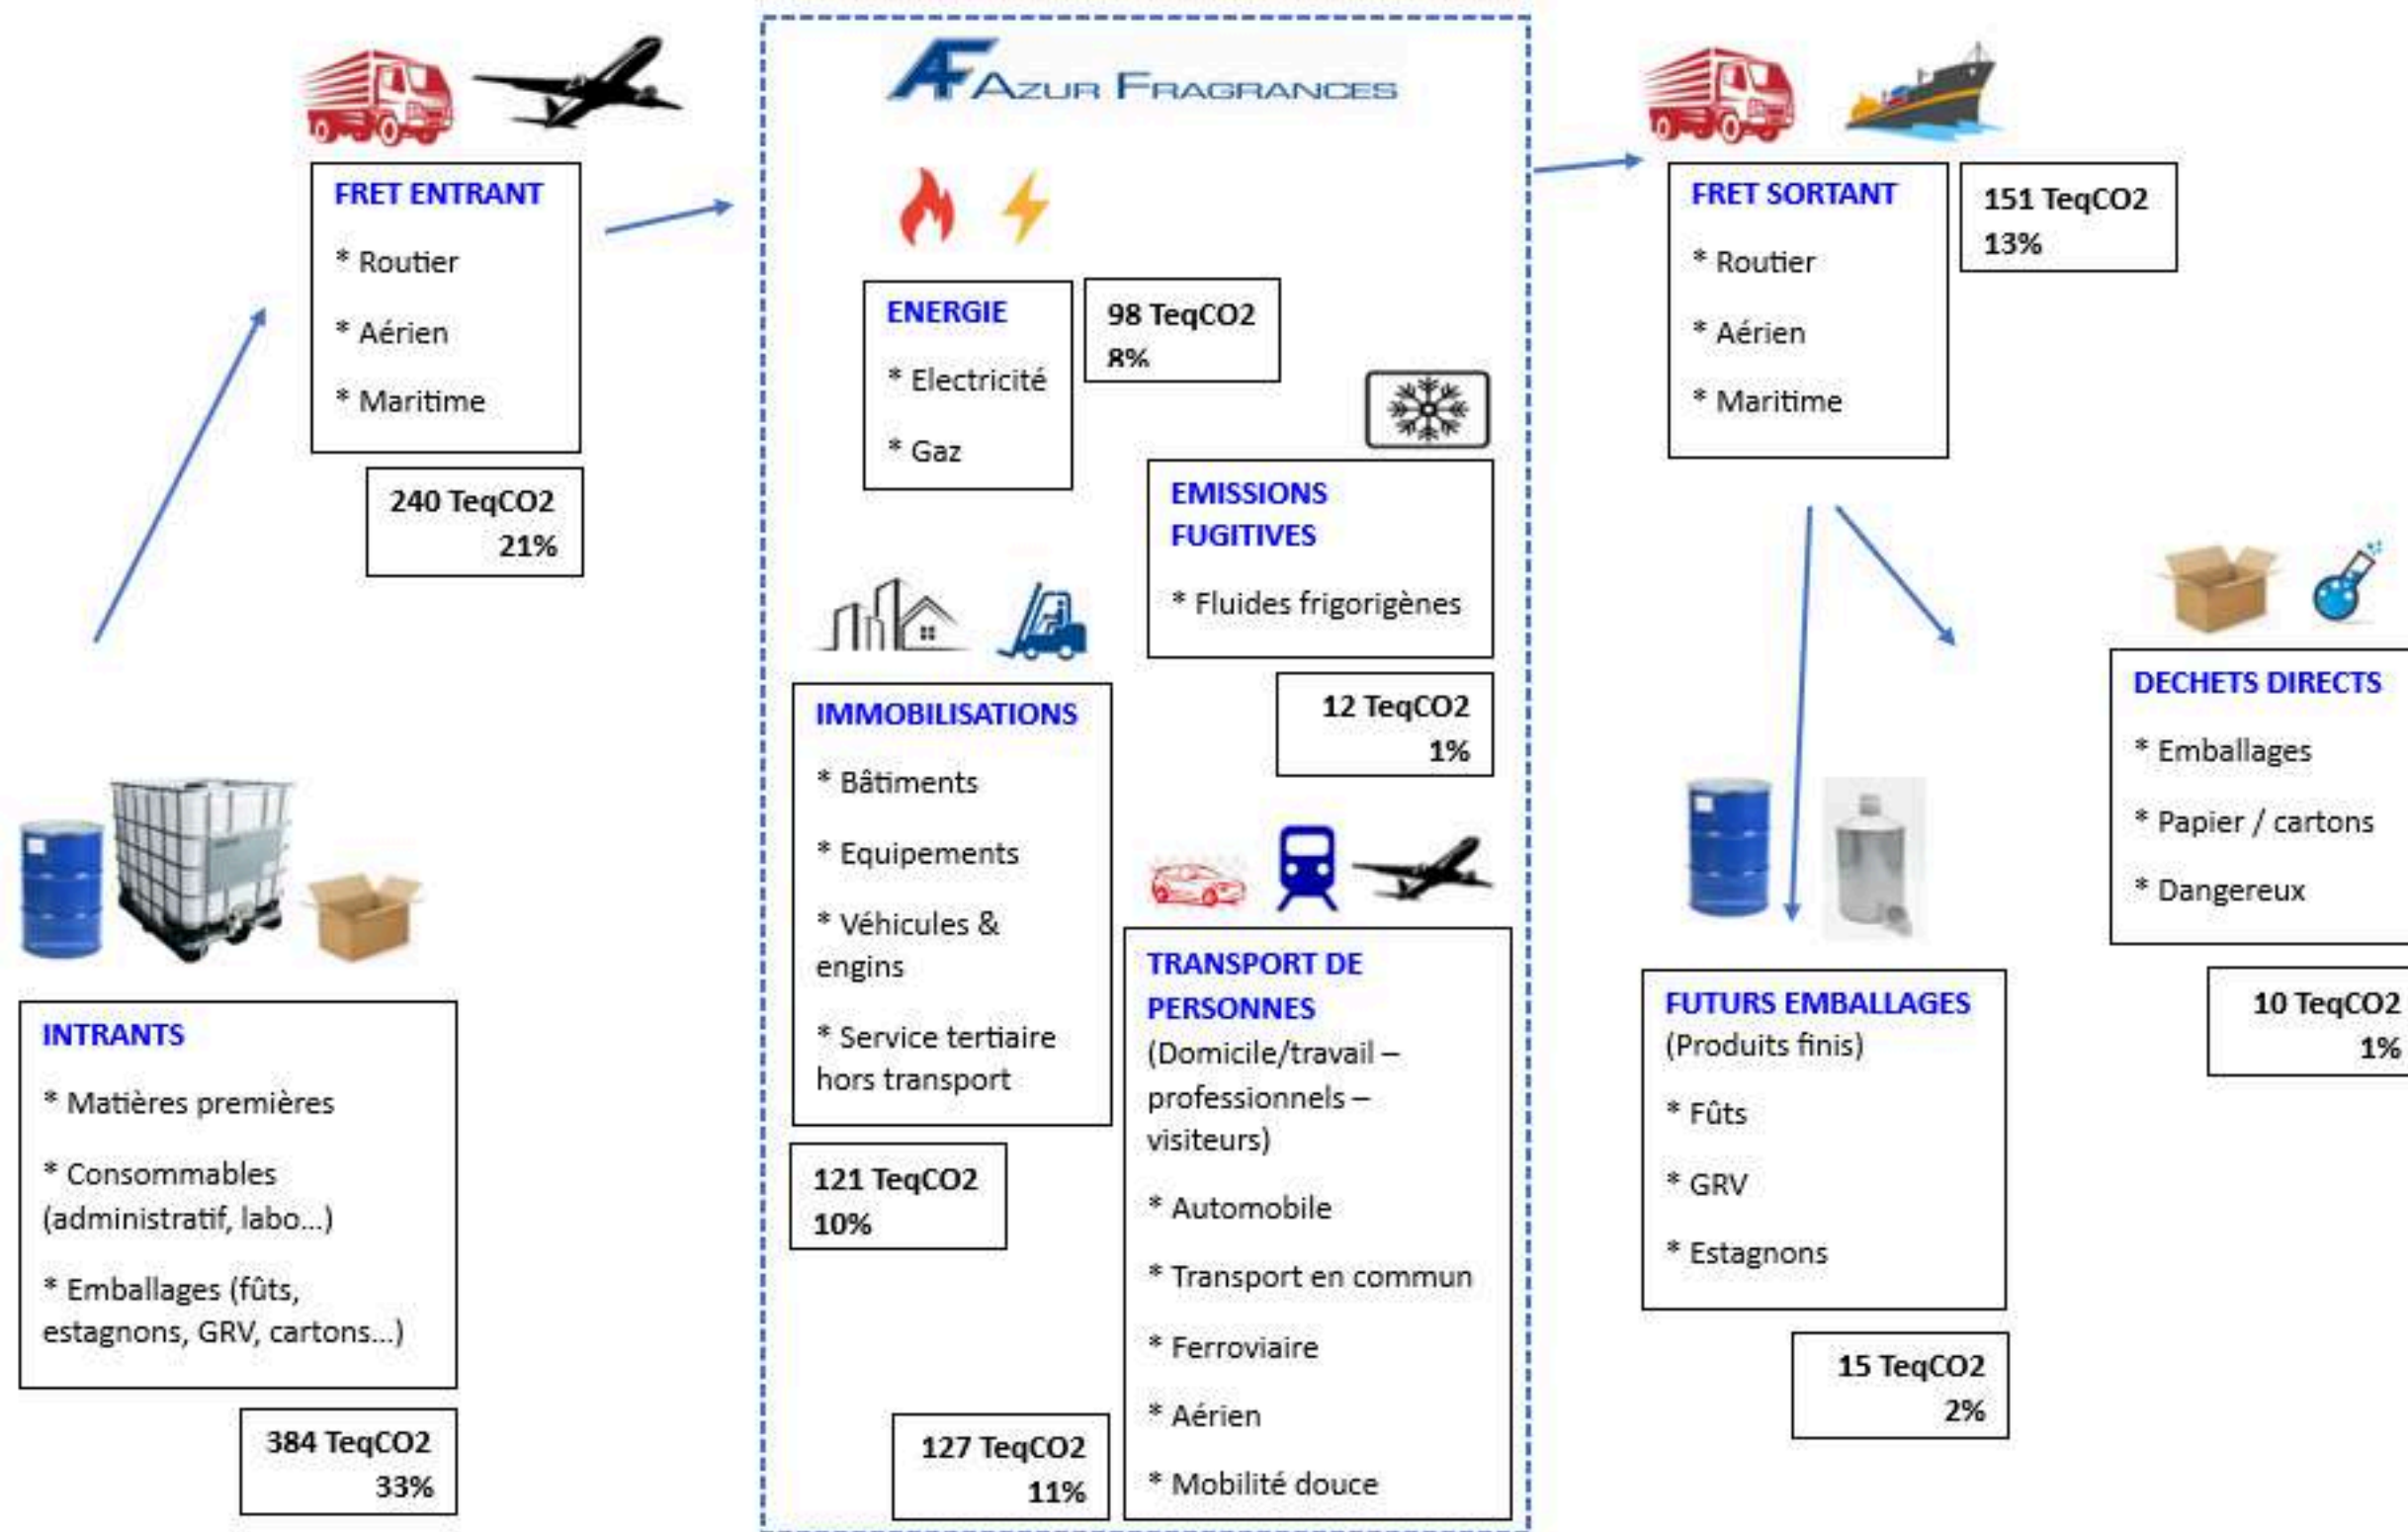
AF AZUR FRAGRANCES

FRET ENTRANT
* Routier
* Aérien
* Maritime

240 TeqCO2
21%

INTRANTS
* Matières premières
* Consommables (administratif, labo...)
* Emballages (fûts, estagnons, GRV, cartons...)

384 TeqCO2
33%

ENERGIE
* Electricité
* Gaz

98 TeqCO2
8%

EMISSIONS FUGITIVES
* Fluides frigorigènes

12 TeqCO2
1%

IMMOBILISATIONS
* Bâtiments
* Equipements
* Véhicules & engins
* Service tertiaire hors transport

121 TeqCO2
10%

TRANSPORT DE PERSONNES
(Domicile/travail – professionnels – visiteurs)
* Automobile
* Transport en commun
* Ferroviaire
* Aérien
* Mobilité douce

127 TeqCO2
11%

FRET SORTANT
* Routier
* Aérien
* Maritime

151 TeqCO2
13%

DECHETS DIRECTS
* Emballages
* Papier / cartons
* Dangereux

10 TeqCO2
1%

FUTURS EMBALLAGES
(Produits finis)
* Fûts
* GRV
* Estagnons

15 TeqCO2
2%